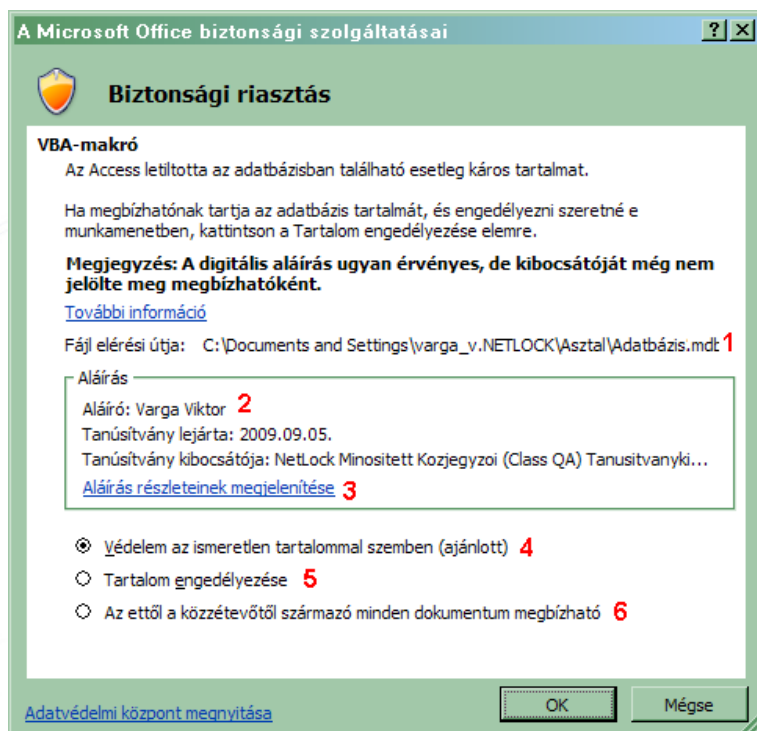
A Microsoft Office biztonsági szolgáltatásai

? X

Biztonsági riasztás

VBA-makró

Az Access letiltotta az adatbázisban található esetleg káros tartalmat.

Ha megbízhatónak tartja az adatbázis tartalmát, és engedélyezni szeretné e munkamenetben, kattintson a Tartalom engedélyezése elemre.

Megjegyzés: A digitális aláírás ugyan érvényes, de kibocsátóját még nem jelölte meg megbízhatóként.

További információ

Fájl elérési útja: C:\Documents and Settings\varga_v.NETLOCK\Asztal\Adatbázis.mdt 1

Aláírás

Aláíró: Varga Viktor 2

Tanúsítvány lejárta: 2009.09.05.

Tanúsítvány kibocsátója: NetLock Minositett Kozjegyzoi (Class QA) Tanusitvanyki...

Aláírás részleteinek megjelenítése 3

Védelem az ismeretlen tartalommal szemben (ajánlott) 4

Tartalom engedélyezése 5

Az ettől a közzétevőtől származó minden dokumentum megbízható 6

Adatvédelmi központ megnyitása

OK

Mégse